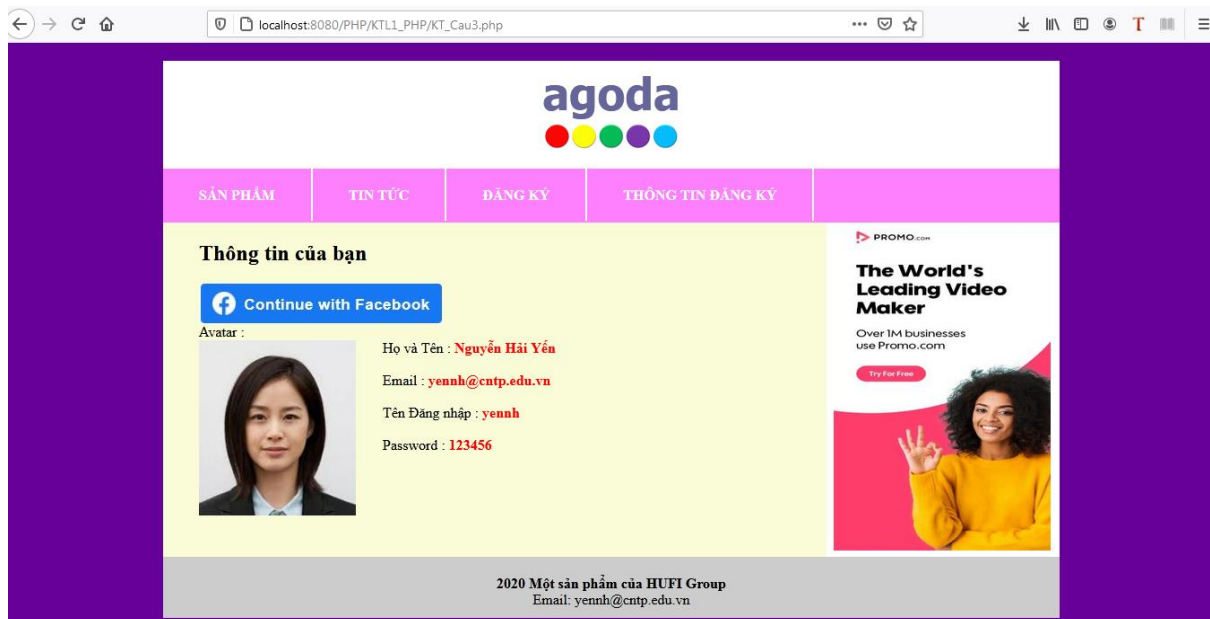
localhost:8080/PHP/KTL1_PHP/KT_Cau3.php

agoda

SẢN PHẨM | TIN TỨC | ĐĂNG KÝ | THÔNG TIN ĐĂNG KÝ

Thông tin của bạn

Continue with Facebook

Avatar :

Họ và Tên : Nguyễn Hải Yến

Email : yennh@cntp.edu.vn

Tên Đăng nhập : yennh

Password : 123456

PROMO.com

The World's Leading Video Maker

Over 1M businesses use Promo.com

Try For Free

2020 Một sản phẩm của HUFI Group
Email: yennh@cntp.edu.vn